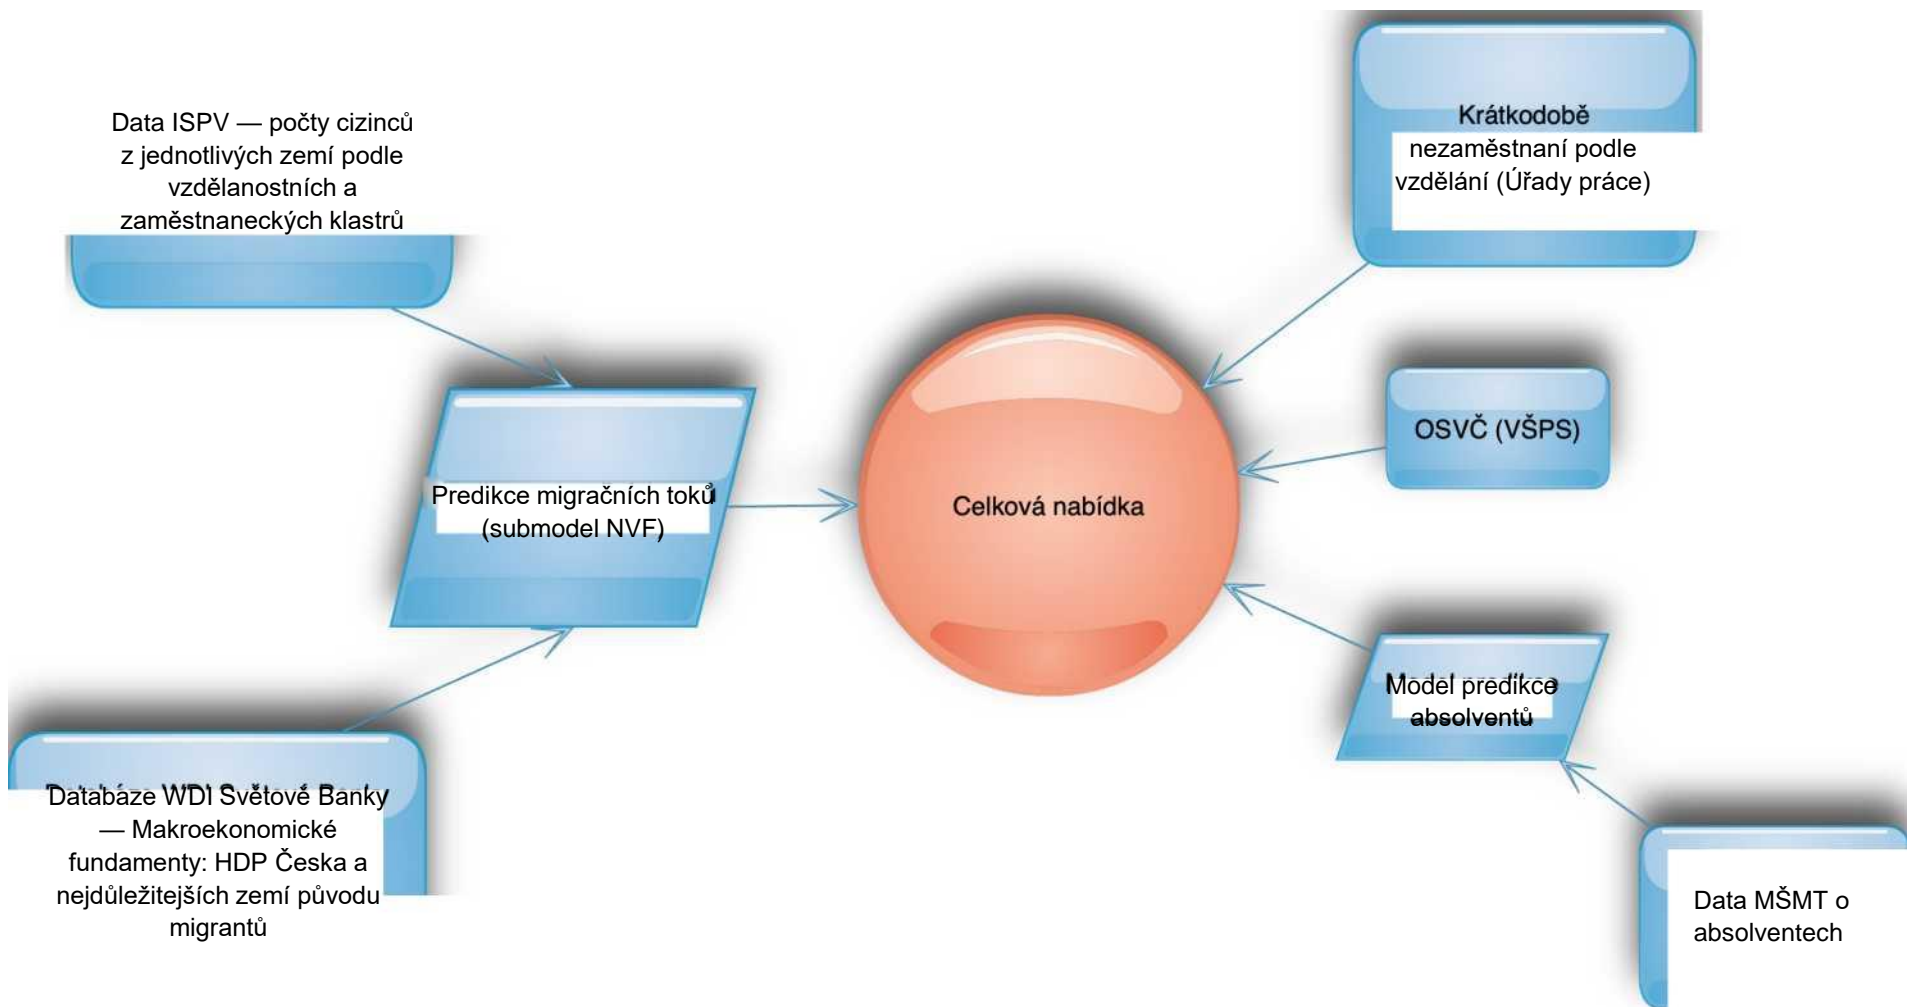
Data ISPV — počty cizinců z jednotlivých zemí podle vzdělanostních a zaměstnaneckých klastrů

Krátkodobě nezaměstnaní podle vzdělání (Úřady práce)

OSVČ (VŠPS)

Predikce migračních toků (submodel NVF)

Celková nabídka

Model predikce absolventů

Databáze WDI Světové Banky — Makroekonomické fundamenty: HDP Česka a nejdůležitejších zemí původu migrantů

Data MŠMT o absolventech